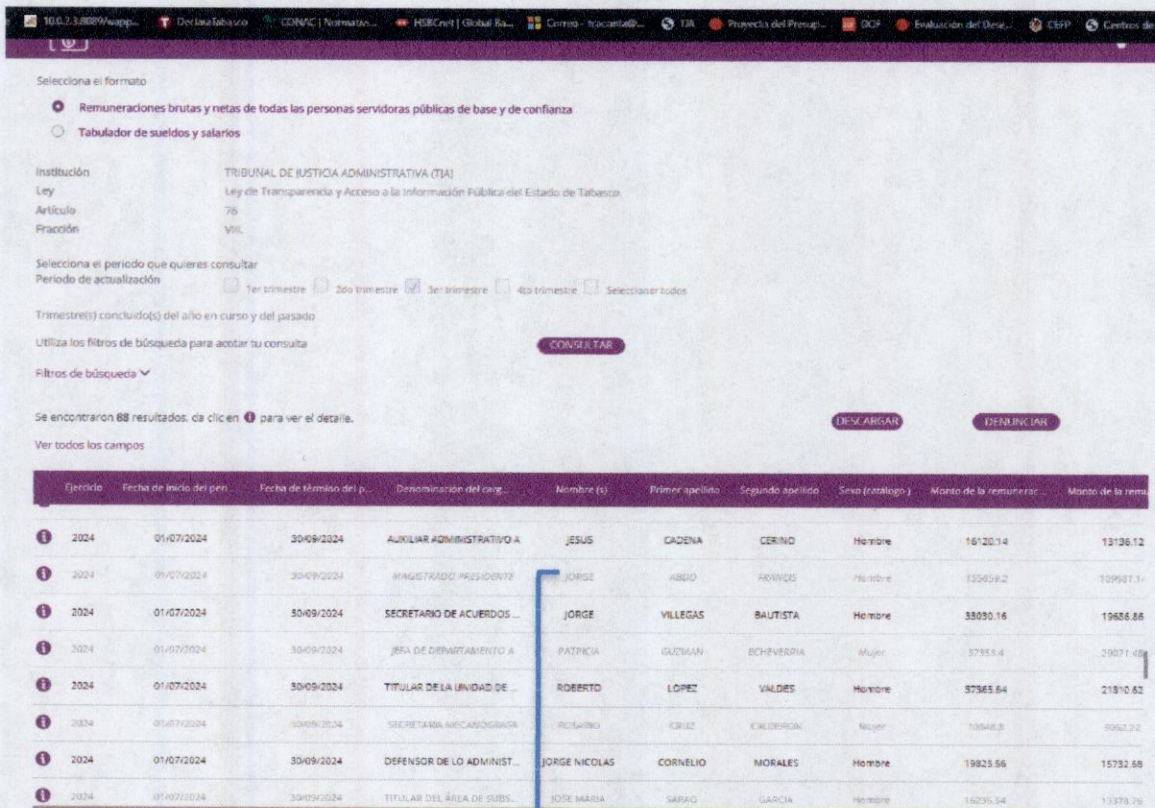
10.0.7.3:8089/wapp... DeclaraTabasco CONAC | Normatan... HSBCnet | Global Ba... Correo - tracanta@... TJA Proyecto del Presup... DOF Evaluación del Dese... CEFP Centros de

Selecciona el formato

Remuneraciones brutas y netas de todas las personas servidoras públicas de base y de confianza

Tabulador de sueldos y salarios

Institución TRIBUNAL DE JUSTICIA ADMINISTRATIVA (TJA)
Ley Ley de Transparencia y Acceso a la Información Pública del Estado de Tabasco
Artículo 76
Fracción VIII

Selecciona el periodo que quieres consultar
Periodo de actualización 1er trimestre 2do trimestre 3er trimestre 4to trimestre Seleccionar todos

Trimestre(s) concluido(s) del año en curso y del pasado

Utiliza los filtros de búsqueda para acotar tu consulta CONSULTAR

Filtros de búsqueda

Se encontraron 88 resultados, da clic en para ver el detalle. DESCARGAR DENUNCIAR

Ver todos los campos

| | Ejercicio | Fecha de inicio del peri... | Fecha de término del p... | Denominación del carg... | Nombre (s) | Primer apellido | Segundo apellido | Sexo (catálogo) | Monto de la remunerac... | Monto de la remu... |
|---|---|---|---|---|---|---|---|---|---|---|
| | 2024 | 01/07/2024 | 30/09/2024 | AUXILIAR ADMINISTRATIVO A | JESUS | CADENA | CERINO | Hombre | 16120.14 | 13136.12 |
| | 2024 | 01/07/2024 | 30/09/2024 | MAGISTRADO PRESIDENTE | JORGE | ABDO | FRANCIS | Hombre | 155859.2 | 109501.1 |
| | 2024 | 01/07/2024 | 30/09/2024 | SECRETARIO DE ACUERDOS ... | JORGE | VILLEGAS | BAUTISTA | Hombre | 33030.16 | 19686.86 |
| | 2024 | 01/07/2024 | 30/09/2024 | JEFA DE DEPARTAMENTO A | PATRICIA | GUZMAN | ECHEVERRIA | Mujer | 37353.4 | 29071.48 |
| | 2024 | 01/07/2024 | 30/09/2024 | TITULAR DE LA UNIDAD DE ... | ROBERTO | LOPEZ | VALDES | Hombre | 37565.64 | 21810.62 |
| | 2024 | 01/07/2024 | 30/09/2024 | SECRETARIA MECANOGRAFA | ROSARIO | CRUZ | CALDERON | Mujer | 10848.8 | 5962.22 |
| | 2024 | 01/07/2024 | 30/09/2024 | DEFENSOR DE LO ADMINIST... | JORGE NICOLAS | CORNELIO | MORALES | Hombre | 19825.56 | 15732.68 |
| | 2024 | 01/07/2024 | 30/09/2024 | TITULAR DEL ÁREA DE SUBS... | JOSE MARIA | SARAO | GARCIA | Hombre | 16236.54 | 13378.76 |